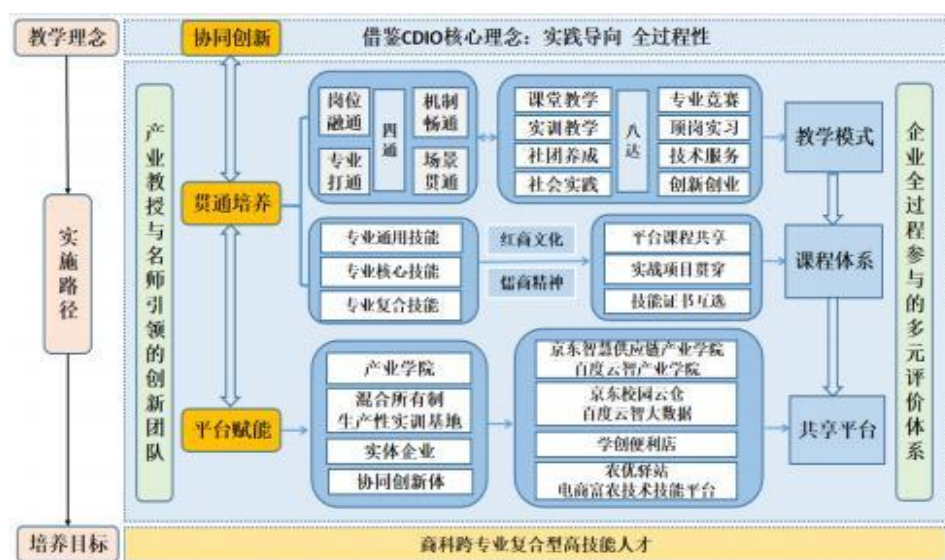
教学理念

协同创新

借鉴CDIO核心理念：实践导向 全过程性

实施路径

产业教授与名师引领的创新团队

贯通培养

岗位融通

专业打通

四通

机制畅通

场景贯通

课堂教学

实训教学

社团养成

社会实践

八达

专业竞赛

顶岗实习

技术服务

创新创业

教学模式

专业通用技能

专业核心技能

专业复合技能

红商文化

儒商精神

平台课程共享

实战项目贯穿

技能证书互选

课程体系

平台赋能

产业学院

混合所有制生产性实训基地

实体企业

协同创新体

京东智慧供应链产业学院
百度云智产业学院

京东校园云仓
百度云智大数据

学创便利店

农优驿站
电商富农技术技能平台

共享平台

企业全过程参与的多元评价体系

培养目标

商科跨专业复合型高技能人才